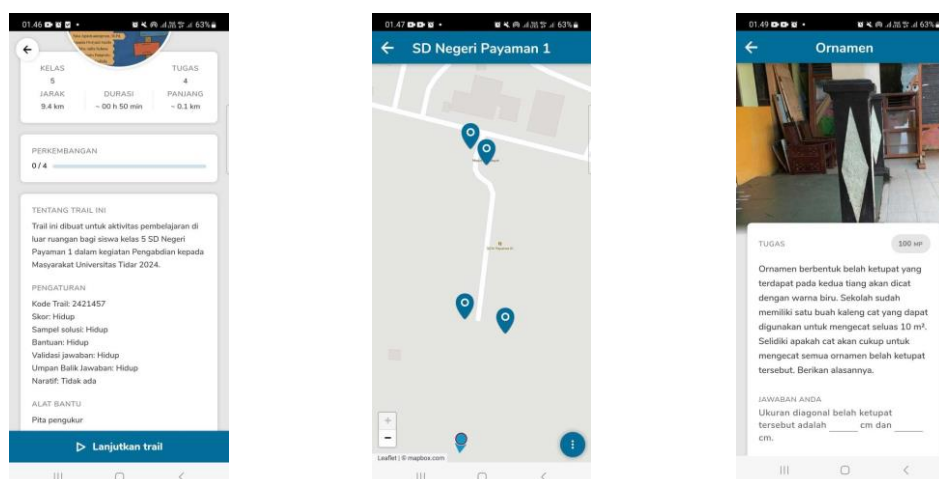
01.46 63%

KELAS
5
TUGAS
4
JARAK
9.4 km
DURASI
~ 00 h 50 min
PANJANG
~ 0.1 km

PERKEMBANGAN
0 / 4

TENTANG TRAIL INI
Trail ini dibuat untuk aktivitas pembelajaran di luar ruangan bagi siswa kelas 5 SD Negeri Payaman 1 dalam kegiatan Pengabdian kepada Masyarakat Universitas Tidar 2024.

PENGATURAN
Kode Trail: 2421457
Skor: Hidup
Sampel solusi: Hidup
Bantuan: Hidup
Validasi jawaban: Hidup
Umpan Balik Jawaban: Hidup
Naratif: Tidak ada

ALAT BANTU
Pita pengukur

Lanjutkan trail

01.47 63%

SD Negeri Payaman 1

+
−
Leaflet | © mapbox.com

01.49 63%

Ornamen

TUGAS
100 MP

Ornamen berbentuk belah ketupat yang terdapat pada kedua tiang akan dicat dengan warna biru. Sekolah sudah memiliki satu buah kaleng cat yang dapat digunakan untuk mengecat seluas 10 m². Selidiki apakah cat akan cukup untuk mengecat semua ornamen belah ketupat tersebut. Berikan alasannya.

JAWABAN ANDA
Ukuran diagonal belah ketupat tersebut adalah ____ cm dan ____ cm.